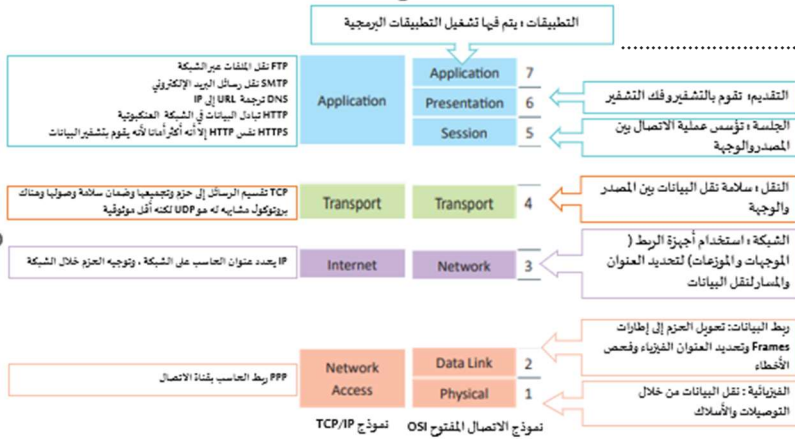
التطبيقات ؛ يتم فيها تشغيل التطبيقات البرمجية

FTP نقل الملفات عبر الشبكة
SMTP نقل رسائل البريد الإلكتروني
DNS ترجمة URL إلى IP
HTTP تبادل البيانات في الشبكة العنكبوتية
HTTPS نفس HTTP إلا أنه أكثر أمانا لأنه يقوم بتشفير البيانات

Application

Application 7
Presentation 6
Session 5

التقديم؛ تقوم بالتشفيروفك التشفير

الجلسة ؛ تؤسس عملية الاتصال بين المصدروالوجهة

TCP تقسيم الرسائل إلى حزم وتجميعها وضمان سلامة وصولها وهناك بروتوكول مشابه له هو UDP لكنه أقل موثوقية

Transport

Transport 4

النقل ؛ سلامة نقل البيانات بين المصدر والوجهة

IP يحدد عنوان الحاسب على الشبكة ، وتوجيه الحزم خلال الشبكة

Internet

Network 3

الشبكة ؛ استخدام أجهزة الربط ( الموجهات والموزعات) لتحديد العنوان والمسارلنقل البيانات

ربط البيانات: تحويل الحزم إلى إطارات Frames وتحديد العنوان الفيزياء وفحص الأخطاء

PPP ربط الحاسب بقناة الاتصال

Network Access

Data Link 2
Physical 1

الفيزيائية ؛ نقل البيانات من خلال التوصيلات والأسلاك

نموذج TCP/IP

نموذج الاتصال المفتوح OSI